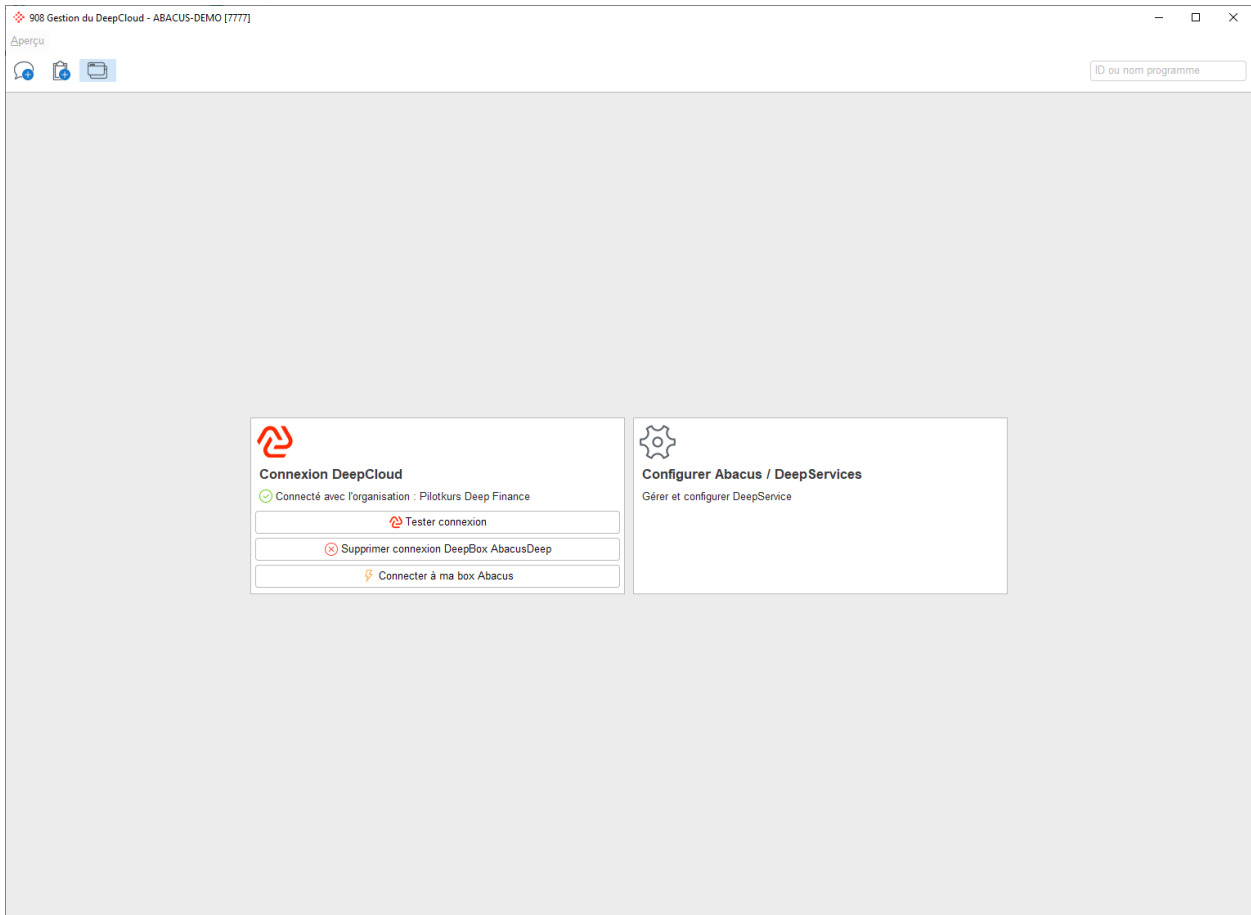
908 Gestion du DeepCloud - ABACUS-DEMO [7777]

Aperçu

ID ou nom programme

Connexion DeepCloud

Connecté avec l'organisation : Pilotkurs Deep Finance

Tester connexion

Supprimer connexion DeepBox AbacusDeep

Connecter à ma box Abacus

Configurer Abacus / DeepServices

Gérer et configurer DeepService